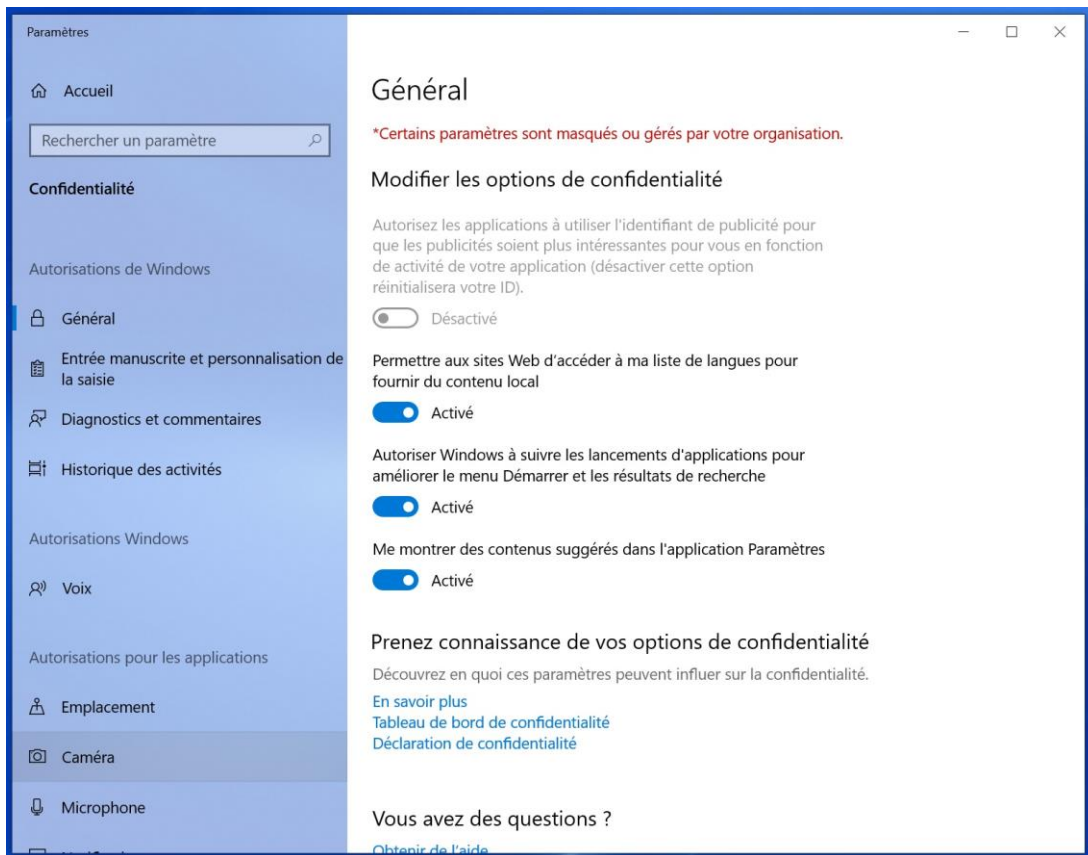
Paramètres

Accueil

Rechercher un paramètre

Confidentialité

Autorisations de Windows

Général

Entrée manuscrite et personnalisation de la saisie

Diagnostics et commentaires

Historique des activités

Autorisations Windows

Voix

Autorisations pour les applications

Emplacement

Caméra

Microphone

Général

*Certains paramètres sont masqués ou gérés par votre organisation.

Modifier les options de confidentialité

Autorisez les applications à utiliser l'identifiant de publicité pour que les publicités soient plus intéressantes pour vous en fonction de activité de votre application (désactiver cette option réinitialisera votre ID).

Désactivé

Permettre aux sites Web d'accéder à ma liste de langues pour fournir du contenu local

Activé

Autoriser Windows à suivre les lancements d'applications pour améliorer le menu Démarrer et les résultats de recherche

Activé

Me montrer des contenus suggérés dans l'application Paramètres

Activé

Prenez connaissance de vos options de confidentialité

Découvrez en quoi ces paramètres peuvent influer sur la confidentialité.

En savoir plus
Tableau de bord de confidentialité
Déclaration de confidentialité

Vous avez des questions ?

Obtenir de l'aide